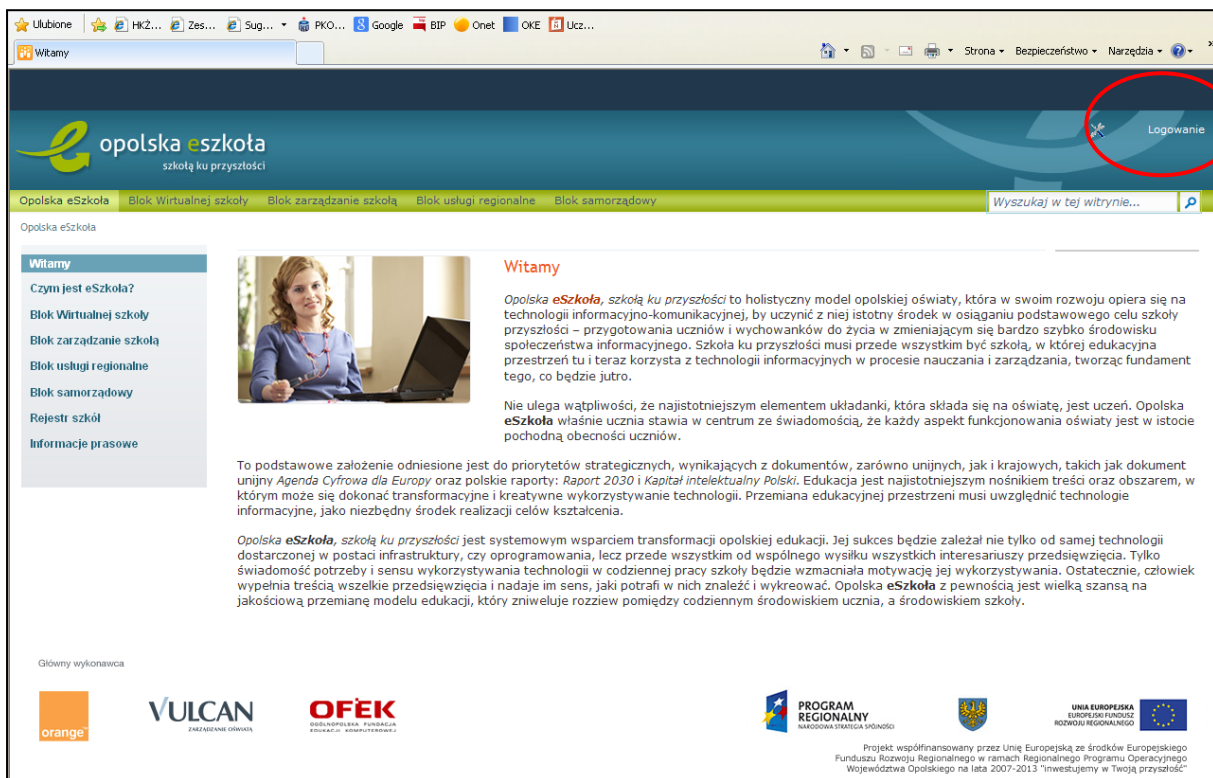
Ulubione HKŻ... Zes... Sug... PKO... Google BIP Onet OKE Ucz...

Witamy

Strona Bezpieczeństwo Narzędzia

opolska eszkoła
szkołą ku przyszłości

Logowanie

Opolska eSzkoła Blok Wirtualnej szkoły Blok zarządzanie szkołą Blok usługi regionalne Blok samorządowy

Wyszukaj w tej witrynie...

Opolska eSzkoła

Witamy
Czym jest eSzkoła?
Blok Wirtualnej szkoły
Blok zarządzanie szkołą
Blok usługi regionalne
Blok samorządowy
Rejestr szkół
Informacje prasowe

Witamy

Opolska eSzkoła, szkołą ku przyszłości to holistyczny model opolskiej oświaty, która w swoim rozwoju opiera się na technologii informacyjno-komunikacyjnej, by uczynić z niej istotny środek w osiąganiu podstawowego celu szkoły przyszłości – przygotowania uczniów i wychowanków do życia w zmieniającym się bardzo szybko środowisku społeczeństwa informacyjnego. Szkoła ku przyszłości musi przede wszystkim być szkołą, w której edukacyjna przestrzeń tu i teraz korzysta z technologii informacyjnych w procesie nauczania i zarządzania, tworząc fundament tego, co będzie jutro.

Nie ulega wątpliwości, że najistotniejszym elementem układanki, która składa się na oświatę, jest uczeń. Opolska eSzkoła właśnie ucznia stawia w centrum ze świadomością, że każdy aspekt funkcjonowania oświaty jest w istocie pochodną obecności uczniów.

To podstawowe założenie odniesione jest do priorytetów strategicznych, wynikających z dokumentów, zarówno unijnych, jak i krajowych, takich jak dokument unijny Agenda Cyfrowa dla Europy oraz polskie raporty: Raport 2030 i Kapitał intelektualny Polski. Edukacja jest najistotniejszym nośnikiem treści oraz obszarem, w którym może się dokonać transformacyjne i kreatywne wykorzystywanie technologii. Przemiana edukacyjnej przestrzeni musi uwzględnić technologie informacyjne, jako niezbędny środek realizacji celów kształcenia.

Opolska eSzkoła, szkołą ku przyszłości jest systemowym wsparciem transformacji opolskiej edukacji. Jej sukces będzie zależał nie tylko od samej technologii dostarczonej w postaci infrastruktury, czy oprogramowania, lecz przede wszystkim od wspólnego wysiłku wszystkich interesariuszy przedsięwzięcia. Tylko świadomość potrzeby i sensu wykorzystywania technologii w codziennej pracy szkoły będzie wzmacniała motywację jej wykorzystywania. Ostatecznie, człowiek wypełnia treścią wszelkie przedsięwzięcia i nadaje im sens, jaki potrafi w nich znaleźć i wykreować. Opolska eSzkoła z pewnością jest wielką szansą na jakościową przemianę modelu edukacji, który zniweluje rozziew pomiędzy codziennym środowiskiem ucznia, a środowiskiem szkoły.

Główny wykonawca

orange

VULCAN
ZARZĄDZANIE OŚWIATĄ

OFEK
OGÓLNOPOLSKA FUNDACJA EDUKACJI KOMPUTEROWEJ

PROGRAM REGIONALNY
NARODOWA STRATEGIA SPÓJNOŚCI

UNIA EUROPEJSKA
EUROPEJSKI FUNDUSZ ROZWOJU REGIONALNEGO

Projekt współfinansowany przez Unię Europejską ze środków Europejskiego Funduszu Rozwoju Regionalnego w ramach Regionalnego Programu Operacyjnego Województwa Opolskiego na lata 2007-2013 "inwestujemy w Twoją przyszłość"